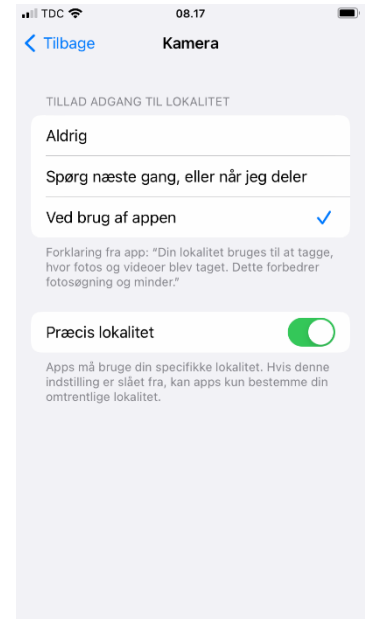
TDC 08.17

Tilbage Kamera

TILLAD ADGANG TIL LOKALITET

Aldrig

Spørg næste gang, eller når jeg deler

Ved brug af appen

Forklaring fra app: "Din lokalitet bruges til at tagge, hvor fotos og videoer blev taget. Dette forbedrer fotosøgning og minder."

Præcis lokalitet

Apps må bruge din specifikke lokalitet. Hvis denne indstilling er slået fra, kan apps kun bestemme din omtrentlige lokalitet.